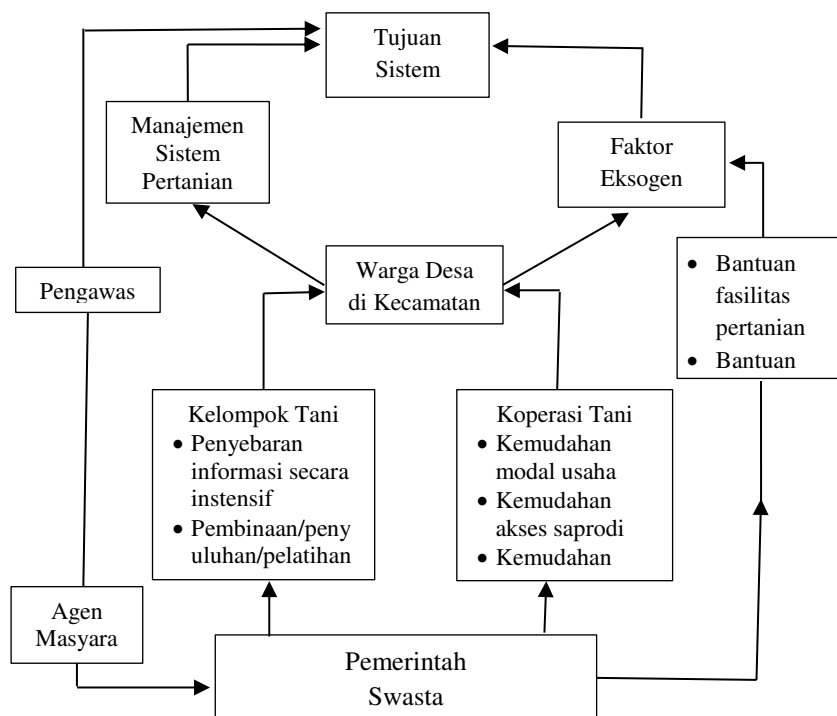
Tujuan Sistem

Manajemen Sistem Pertanian

Faktor Eksogen

Pengawas

Warga Desa di Kecamatan

- Bantuan fasilitas pertanian
- Bantuan

Kelompok Tani
- Penyebaran informasi secara instensif
- Pembinaan/peny uluhan/pelatihan

Koperasi Tani
- Kemudahan modal usaha
- Kemudahan akses saprodi
- Kemudahan

Agen Masyara

Pemerintah Swasta